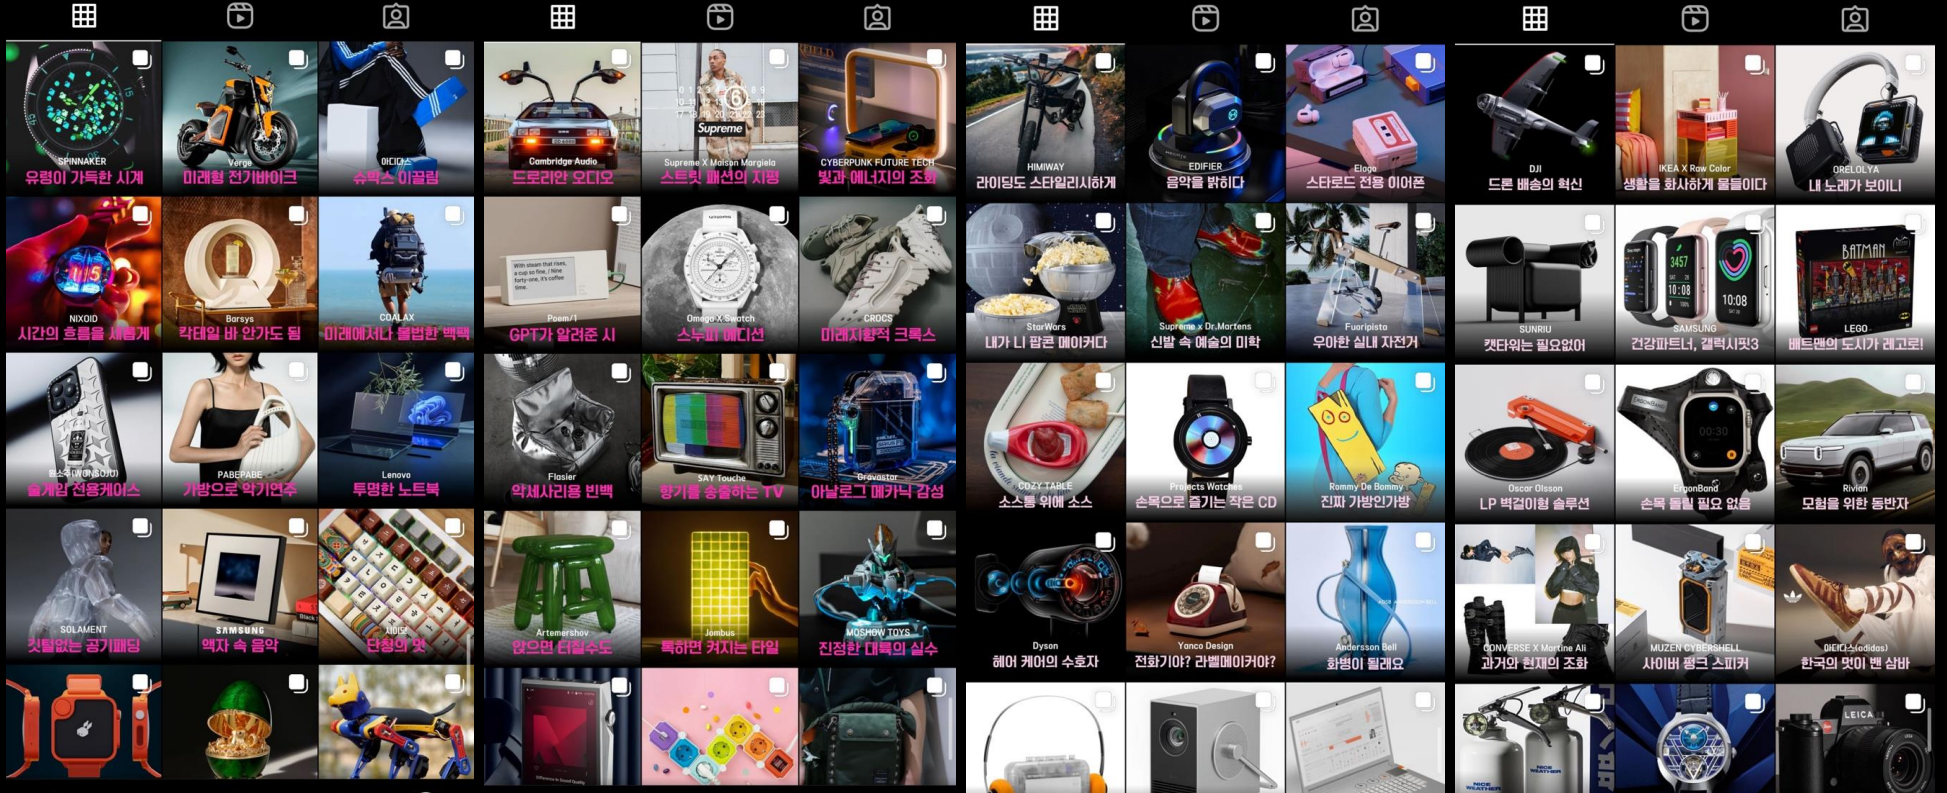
SPINNAKER
유령이 가득한 시계

Verge
미래형 전기바이크

아디다스
슈박스 이끌림

NIXOID
시간의 흐름을 새롭게

Barsys
칵테일 바 안가도 됨

COALAX
미래에서나 올법한 백팩

행소(WONSOJU)
술게임 전용케이스

PABEPABE
가방으로 악기연주

Lenovo
투명한 노트북

SOLAMENT
깃털없는 공기패딩

SAMSUNG
액자 속 음악

XDISK
단청의 멋

Cambridge Audio
드로리안 오디오

Supreme
Supreme X Maison Margiela
스트릿 패션의 지평

CYBERPUNK FUTURE TECH
빛과 에너지의 조화

Poem/1
GPT가 알려준 시

Omega X Swatch
스누피 에디션

CROCS
미래지향적 크록스

Flasier
악세사리용 빈백

SAY Touche
향기를 송출하는 TV

Gravastar
아날로그 메카닉 감성

Artemershov
앉으면 터질수도

Jombus
톡하면 커지는 타일

MOSHOW TOYS
진정한 대륙의 실수

HIMIWAY
라이딩도 스타일리시하게

EDIFIER
음악을 밝히다

Elago
스타로드 전용 이어폰

StarWars
내가 니 팝콘 메이커다

Supreme x Dr.Martens
신발 속 예술의 미학

Fuoripista
우아한 실내 자전거

COZY TABLE
소스통 위에 소스

Projects Watches
손목으로 즐기는 작은 CD

Rommy De Bommy
진짜 가방인가방

Dyson
헤어 케어의 수호자

Yanco Design
전화기야? 라벨메이커야?

Andersson Bell
화병이 될래요

DJI
드론 배송의 혁신

IKEA X Raw Color
생활을 화사하게 물들이다

ORELOLYA
내 노래가 보이니

SUNRIU
캣타워는 필요없어

SAMSUNG
건강파트너, 갤럭시핏3

BATMAN
LEGO
배트맨의 도시가 레고로!

Oscar Olsson
LP 벽걸이형 솔루션

ErgonBond
손목 돌릴 필요 없음

Rivian
모험을 위한 동반자

CONVERSE X Martine Ali
과거와 현재의 조화

MUZEN CYBERSHELL
사이버 펑크 스피커

아디다스(adidas)
한국의 멋이 밴 삼바

LEICA